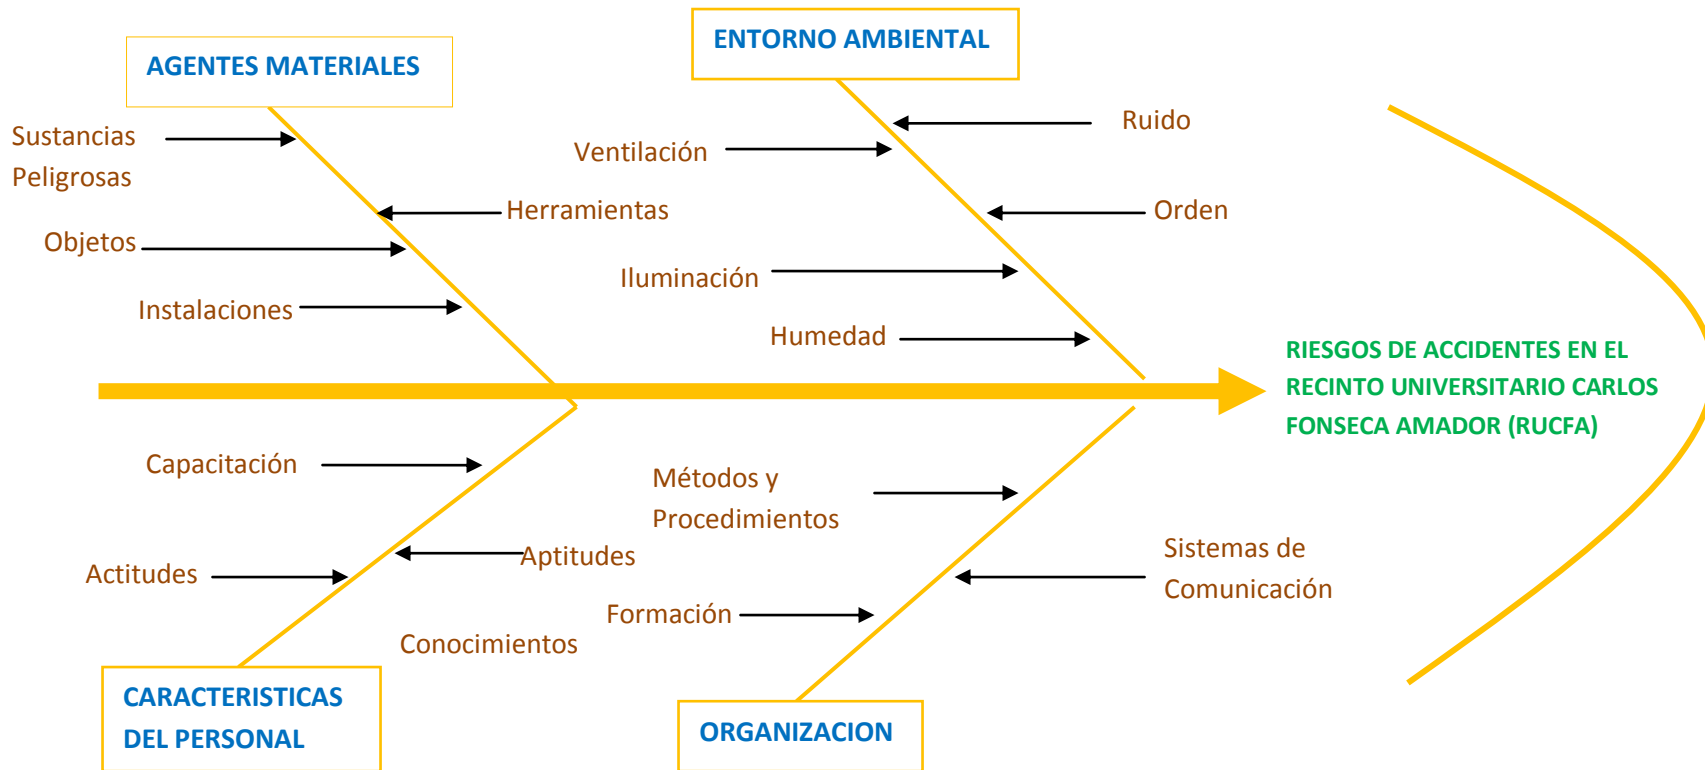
AGENTES MATERIALES

ENTORNO AMBIENTAL

Sustancias Peligrosas

Herramientas

Objetos

Instalaciones

Ventilación

Ruido

Orden

Iluminación

Humedad

RIESGOS DE ACCIDENTES EN EL RECINTO UNIVERSITARIO CARLOS FONSECA AMADOR (RUCFA)

Capacitación

Actitudes

Aptitudes

Conocimientos

Métodos y Procedimientos

Sistemas de Comunicación

Formación

CARACTERISTICAS DEL PERSONAL

ORGANIZACION